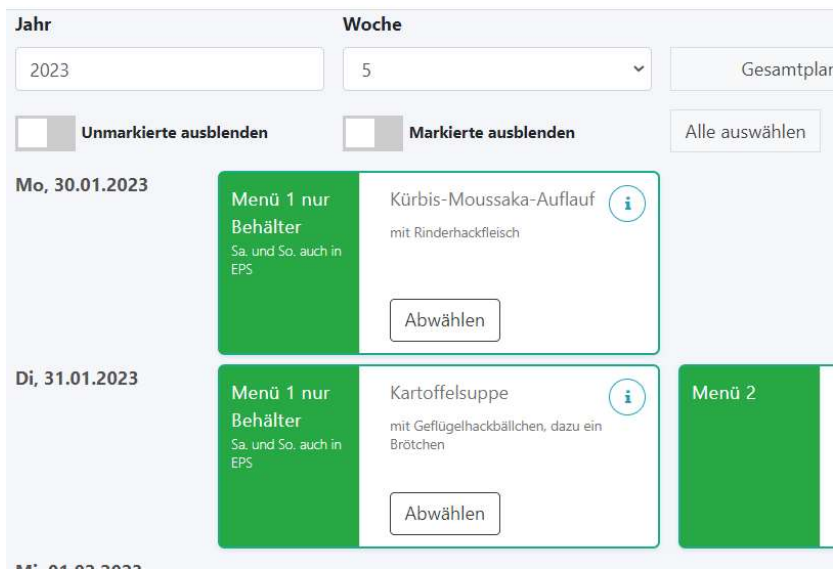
Jahr
2023

Woche
5

Gesamtplar

Unmarkierte ausblenden

Markierte ausblenden

Alle auswählen

Mo, 30.01.2023

Menü 1 nur Behälter
Sa. und So. auch in EPS

Kürbis-Moussaka-Auflauf
i
mit Rinderhackfleisch

Abwählen

Di, 31.01.2023

Menü 1 nur Behälter
Sa. und So. auch in EPS

Kartoffelsuppe
i
mit Geflügelhackbällchen, dazu ein Brötchen

Abwählen

Menü 2

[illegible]